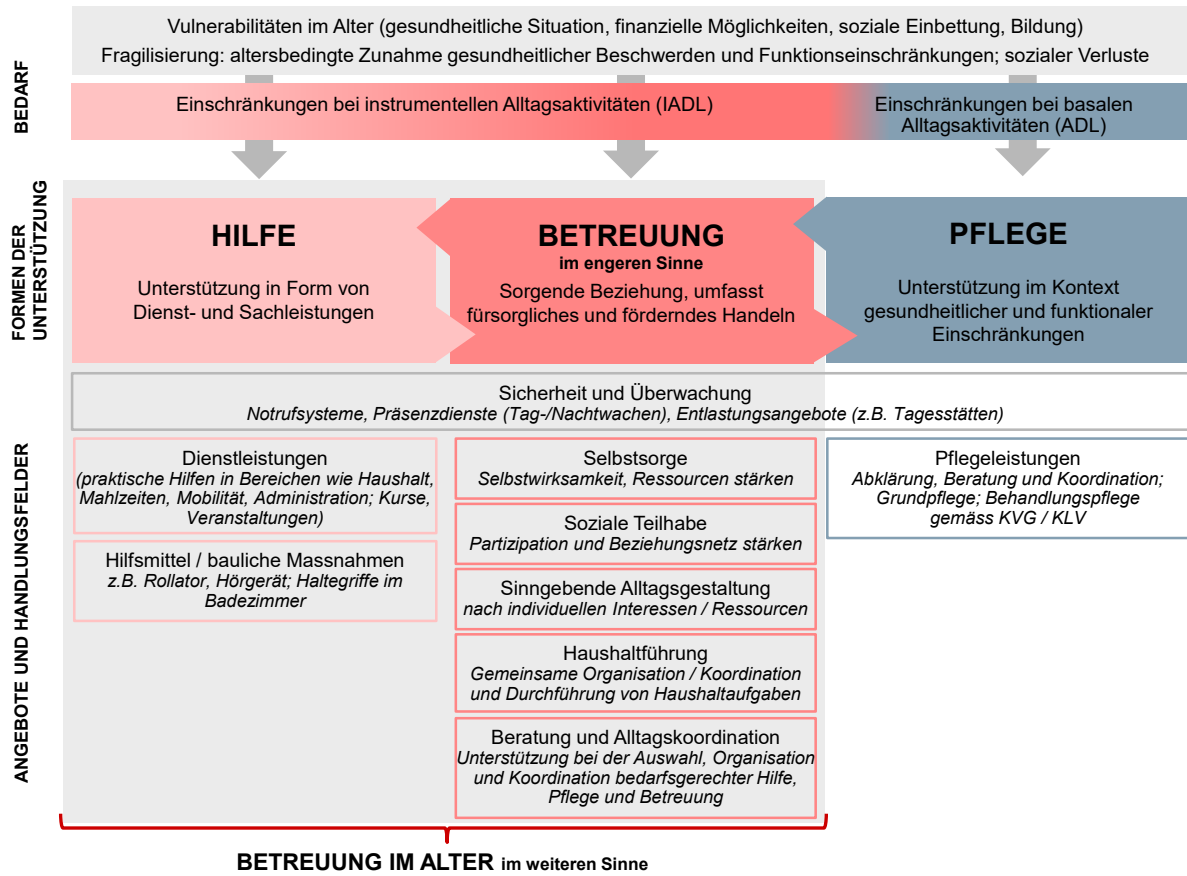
BEDARF

Vulnerabilitäten im Alter (gesundheitliche Situation, finanzielle Möglichkeiten, soziale Einbettung, Bildung)
Fragilisierung: altersbedingte Zunahme gesundheitlicher Beschwerden und Funktionseinschränkungen; sozialer Verluste

Einschränkungen bei instrumentellen Alltagsaktivitäten (IADL)

Einschränkungen bei basalen Alltagsaktivitäten (ADL)

FORMEN DER UNTERSTÜTZUNG

HILFE

Unterstützung in Form von Dienst- und Sachleistungen

BETREUUNG
im engeren Sinne

Sorgende Beziehung, umfasst fürsorgliches und förderndes Handeln

PFLEGE

Unterstützung im Kontext gesundheitlicher und funktionaler Einschränkungen

ANGEBOTE UND HANDLUNGSFELDER

Sicherheit und Überwachung
*Notrufsysteme, Präsenzdienste (Tag-/Nachtwachen), Entlastungsangebote (z.B. Tagesstätten)*

Dienstleistungen
*(praktische Hilfen in Bereichen wie Haushalt, Mahlzeiten, Mobilität, Administration; Kurse, Veranstaltungen)*

Hilfsmittel / bauliche Massnahmen
*z.B. Rollator, Hörgerät; Haltegriffe im Badezimmer*

Selbstsorge
*Selbstwirksamkeit, Ressourcen stärken*

Soziale Teilhabe
*Partizipation und Beziehungsnetz stärken*

Sinngebende Alltagsgestaltung
*nach individuellen Interessen / Ressourcen*

Haushaltführung
*Gemeinsame Organisation / Koordination und Durchführung von Haushaltaufgaben*

Beratung und Alltagskoordination
*Unterstützung bei der Auswahl, Organisation und Koordination bedarfsgerechter Hilfe, Pflege und Betreuung*

Pflegeleistungen
*Abklärung, Beratung und Koordination; Grundpflege; Behandlungspflege gemäss KVG / KLV*

BETREUUNG IM ALTER im weiteren Sinne